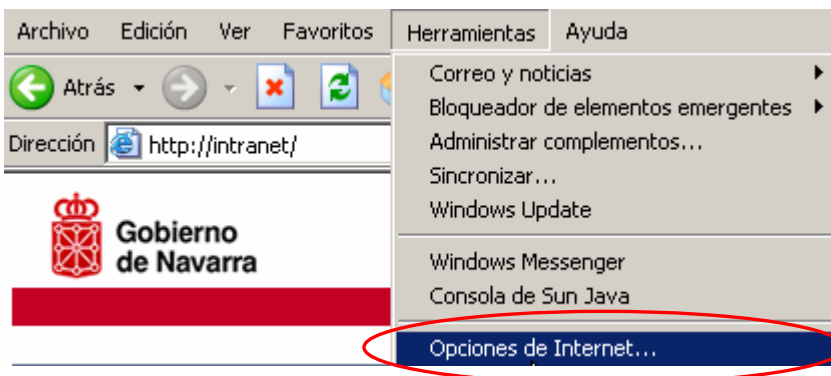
Archivo Edición Ver Favoritos Herramientas Ayuda

Atrás

Dirección http://intranet/

Gobierno de Navarra

Correo y noticias
Bloqueador de elementos emergentes
Administrar complementos...
Sincronizar...
Windows Update
Windows Messenger
Consola de Sun Java
Opciones de Internet...